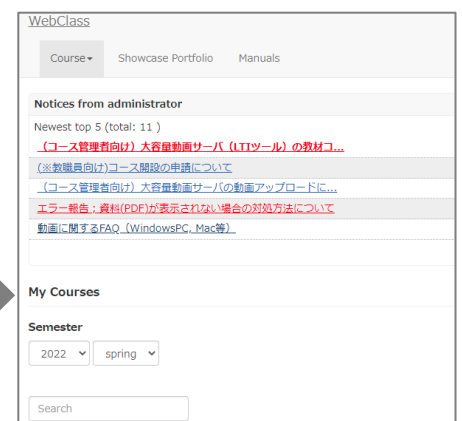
WebClass

Course▾ Showcase Portfolio Manuals

Notices from administrator

Newest top 5 (total: 11 )

（コース管理者向け）大容量動画サーバ（LTIツール）の教材コ...

(※教職員向け)コース開設の申請について

（コース管理者向け）大容量動画サーバの動画アップロードに...

エラー報告：資料(PDF)が表示されない場合の対処方法について

動画に関するFAQ（WindowsPC, Mac等）

My Courses

Semester

2022 ▾ spring ▾

Search